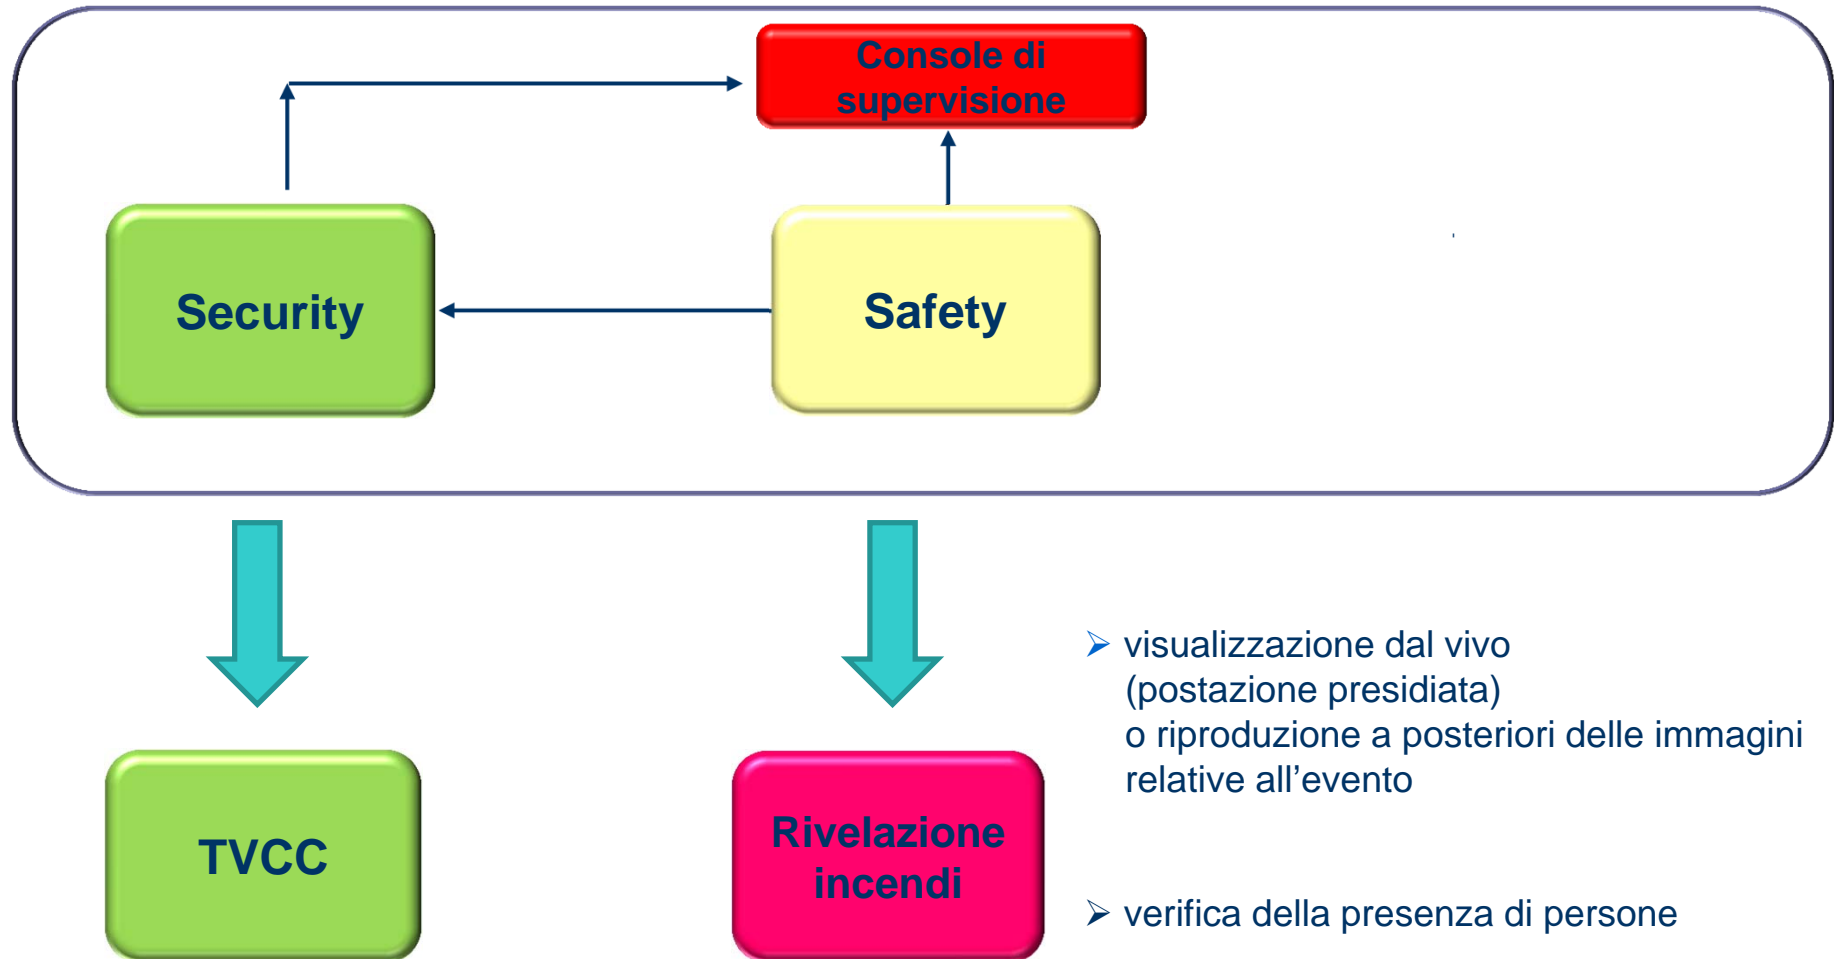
Console di supervisione

Security

Safety

TVCC

Rivelazione incendi

➢ visualizzazione dal vivo (postazione presidiata) o riproduzione a posteriori delle immagini relative all’evento

➢ verifica della presenza di persone